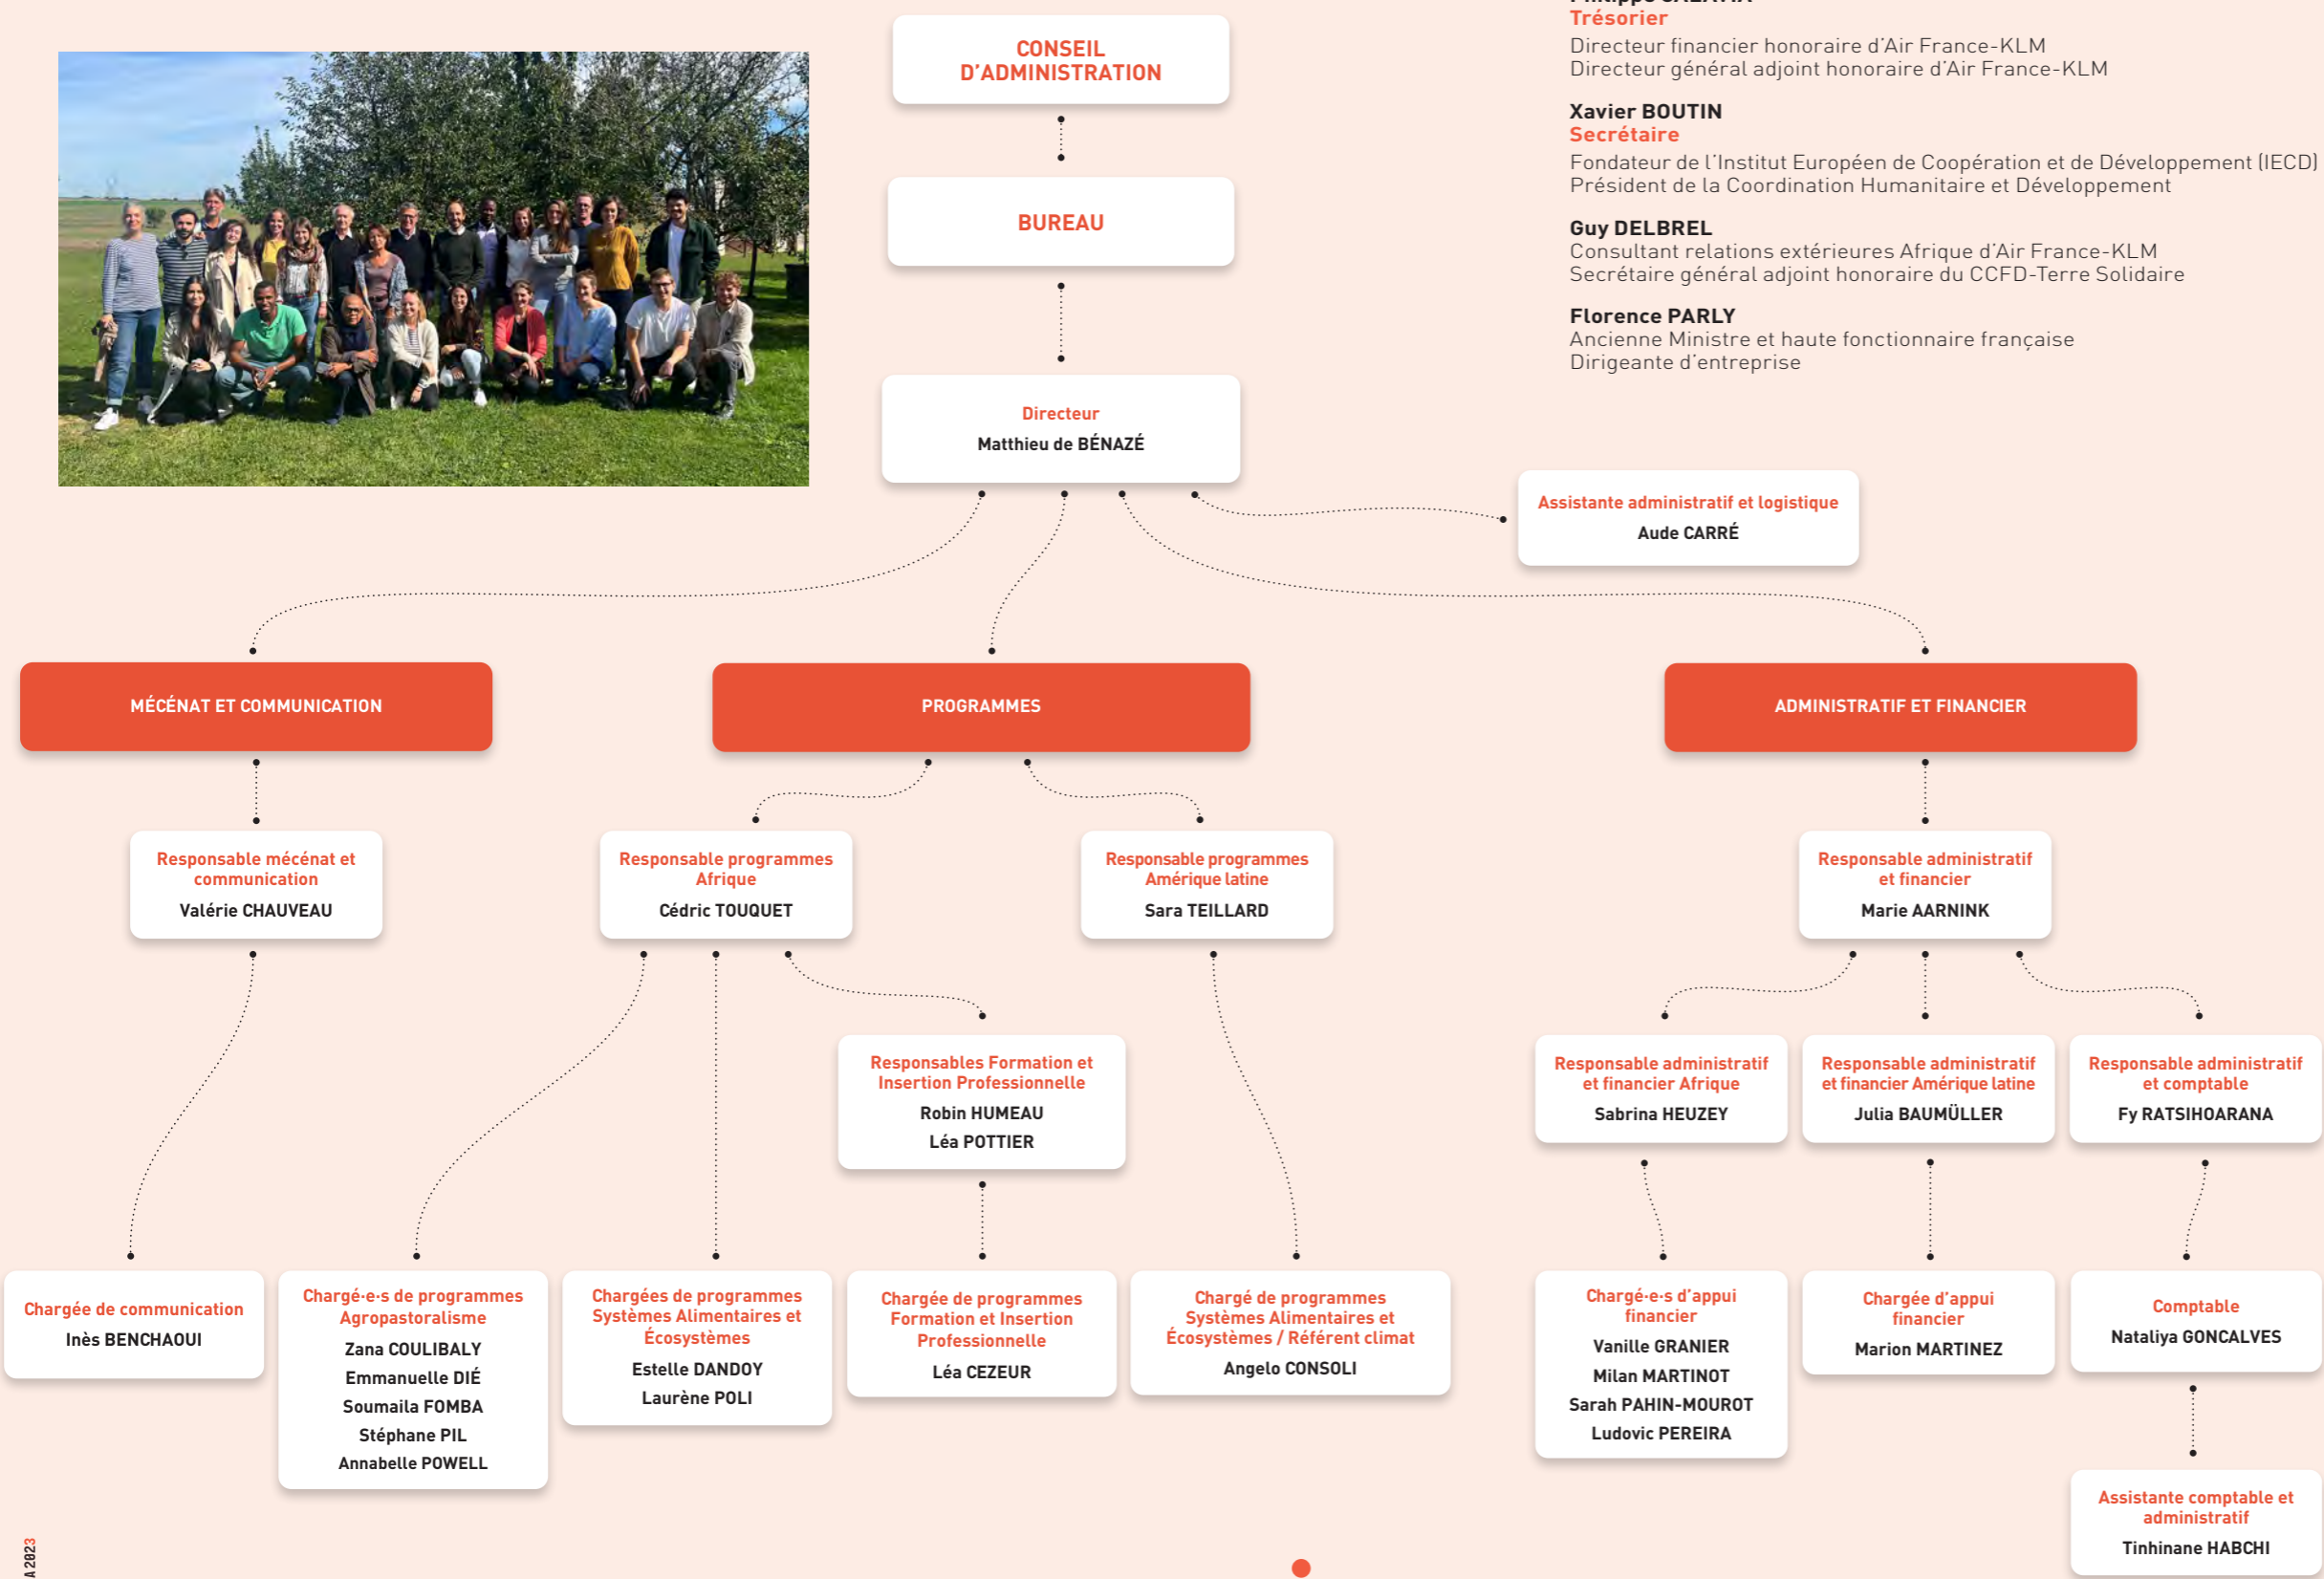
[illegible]
Trésorier
Directeur financier honoraire d'Air France-KLM
Directeur général adjoint honoraire d'Air France-KLM

Xavier BOUTIN
Secrétaire
Fondateur de l'Institut Européen de Coopération et de Développement (IECD)
Président de la Coordination Humanitaire et Développement

Guy DELBREL
Consultant relations extérieures Afrique d'Air France-KLM
Secrétaire général adjoint honoraire du CCFD-Terre Solidaire

Florence PARLY
Ancienne Ministre et haute fonctionnaire française
Dirigeante d'entreprise

CONSEIL D'ADMINISTRATION

BUREAU

Directeur
Matthieu de BÉNAZÉ

Assistante administratif et logistique
Aude CARRÉ

MÉCÉNAT ET COMMUNICATION

PROGRAMMES

ADMINISTRATIF ET FINANCIER

Responsable mécénat et communication
Valérie CHAUVEAU

Responsable programmes Afrique
Cédric TOUQUET

Responsable programmes Amérique latine
Sara TEILLARD

Responsable administratif et financier
Marie AARNINK

Responsables Formation et Insertion Professionnelle
Robin HUMEAU
Léa POTTIER

Responsable administratif et financier Afrique
Sabrina HEUZEY

Responsable administratif et financier Amérique latine
Julia BAUMÜLLER

Responsable administratif et comptable
Fy RATSIHOARANA

Chargée de communication
Inès BENCHAOUI

Chargé·e·s de programmes Agropastoralisme
Zana COULIBALY
Emmanuelle DIÉ
Soumaila FOMBA
Stéphane PIL
Annabelle POWELL

Chargées de programmes Systèmes Alimentaires et Écosystèmes
Estelle DANDOY
Laurène POLI

Chargée de programmes Formation et Insertion Professionnelle
Léa CEZEUR

Chargé de programmes Systèmes Alimentaires et Écosystèmes / Référent climat
Angelo CONSOLI

Chargé·e·s d'appui financier
Vanille GRANIER
Milan MARTINOT
Sarah PAHIN-MOUROT
Ludovic PEREIRA

Chargée d'appui financier
Marion MARTINEZ

Comptable
Nataliya GONCALVES

Assistante comptable et administratif
Tinhinane HABCHI

A 2023